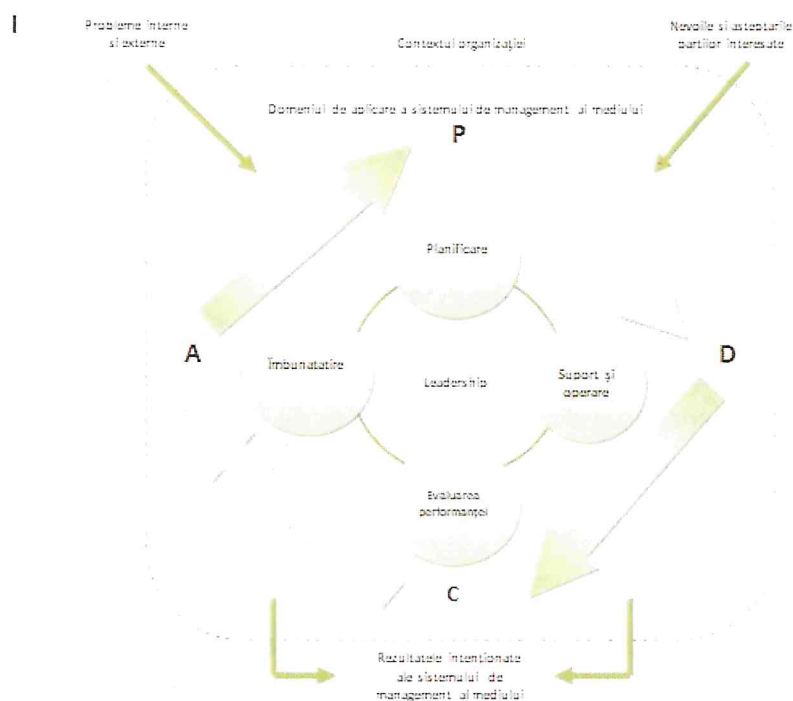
I

Probleme interne si externe

Contextul organizației

Nevoile si asteptarile partilor interesate

Domeniul de aplicare a sistemului de management al mediului

P

Planificare

A

Îmbunatatire

Leadership

Suport și operare

D

Evaluarea performanței

C

Rezultatele intentionate ale sistemului de management al mediului